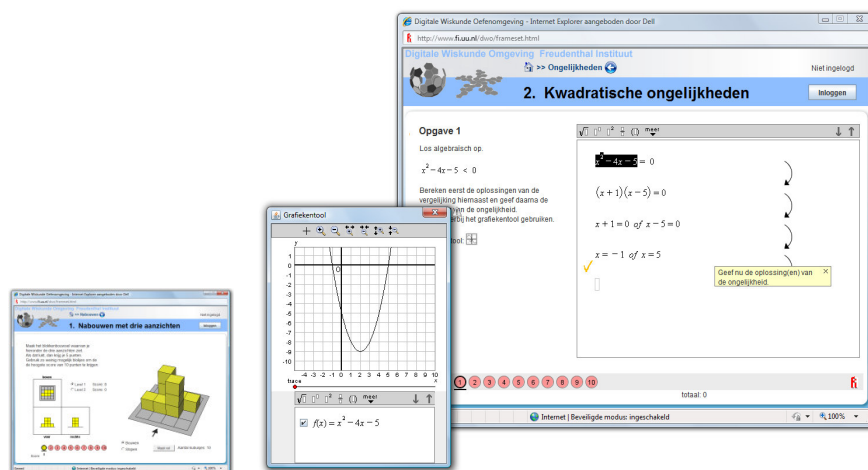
Digitale Wiskunde Oefenomgeving - Internet Explorer aangeboden door Dell

http://www.fi.uu.nl/dwo/frameset.html

Digitale Wiskunde Omgeving Freudenthal Instituut

>> Ongelijkheden

Niet ingelogd

2. Kwadratische ongelijkheden

Inloggen

Opgave 1

Los algebraisch op.

$x^2 - 4x - 5 < 0$

Bereken eerst de oplossingen van de vergelijking hiernaast en geef daarna de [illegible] van de ongelijkheid. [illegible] hierbij het grafiekentool gebruiken.

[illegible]ool:

meer

$x^2 - 4x - 5 = 0$

$(x+1)(x-5) = 0$

$x + 1 = 0$ of $x - 5 = 0$

$x = -1$ of $x = 5$

Geef nu de oplossing(en) van de ongelijkheid.

1 2 3 4 5 6 7 8 9 10

totaal: 0

Internet | Beveiligde modus: ingeschakeld

100%

Grafiekentool

y

1
0
-1
-2
-3
-4
-5
-6
-7
-8
-9
-10

-4 -3 -2 -1 0 1 2 3 4 5 6 7 8 9 10

x

trace

meer

$f(x) = x^2 - 4x - 5$

Digitale Wiskunde Oefenomgeving - Internet Explorer aangeboden door Dell

1. Nabouwen met drie aanzichten

Niet ingelogd

Inloggen

boven

links

voor

Bouwen

Volgen

Aantal kubusjes: 10

Internet | Beveiligde modus: ingeschakeld